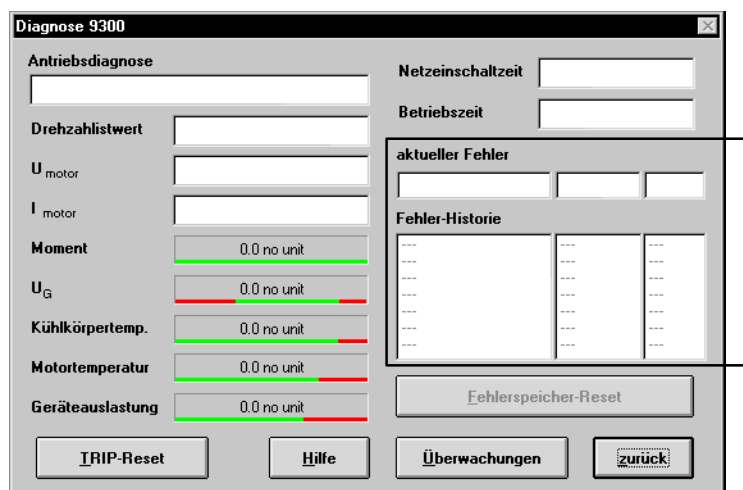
Diagnose 9300

Antriebsdiagnose

Drehzahlistwert

$U_{motor}$

$I_{motor}$

Moment 0.0 no unit

$U_G$ 0.0 no unit

Kühlkörpertemp. 0.0 no unit

Motortemperatur 0.0 no unit

Geräteauslastung 0.0 no unit

Netzeinschaltzeit

Betriebszeit

aktueller Fehler

Fehler-Historie

---
---
---
---
---
---
---
---

---
---
---
---
---
---
---
---

---
---
---
---
---
---
---
---

Fehlerspeicher-Reset

TRIP-Reset

Hilfe

Überwachungen

zurück